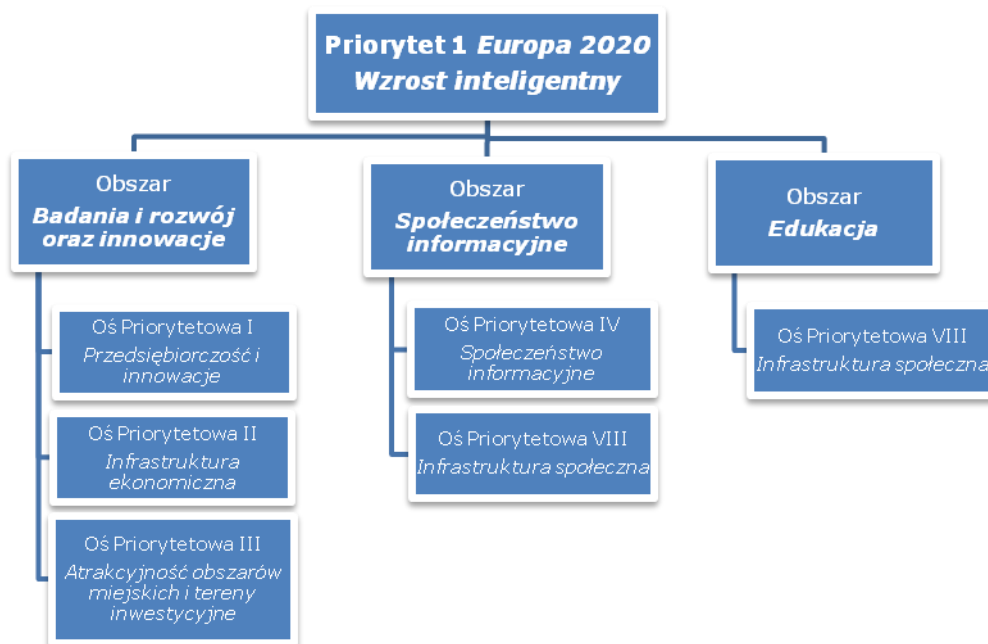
Priorytet 1 *Europa 2020*
*Wzrost inteligentny*

Obszar
*Badania i rozwój oraz innowacje*

Oś Priorytetowa I
*Przedsiębiorczość i innowacje*

Oś Priorytetowa II
*Infrastruktura ekonomiczna*

Oś Priorytetowa III
*Atrakcyjność obszarów miejskich i tereny inwestycyjne*

Obszar
*Społeczeństwo informacyjne*

Oś Priorytetowa IV
*Społeczeństwo informacyjne*

Oś Priorytetowa VIII
*Infrastruktura społeczna*

Obszar
*Edukacja*

Oś Priorytetowa VIII
*Infrastruktura społeczna*